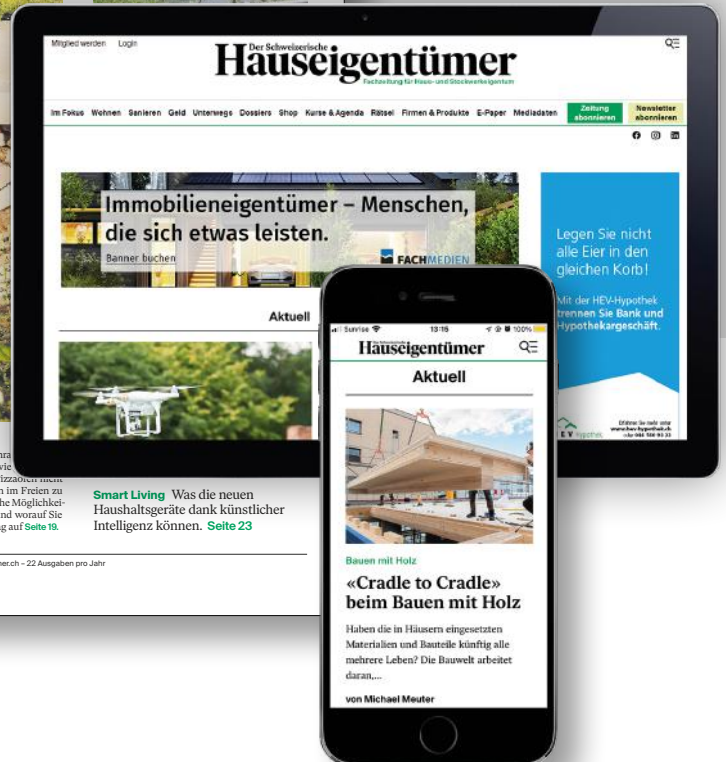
Mitglied werden Login

Der Schweizerische
Hauseigentümer
Fachzeitung für Haus- und Stockwerkeigentum

Im Fokus Wohnen Sanieren Geld Unterwegs Dossiers Shop Kurse & Agenda Rätsel Firmen & Produkte E-Paper Mediadaten

Zeitung abonnieren

Newsletter abonnieren

Immobilieneigentümer – Menschen, die sich etwas leisten.

Banner buchen

FACHMEDIEN

Legen Sie nicht alle Eier in den gleichen Korb!

Mit der HEV-Hypothek trennen Sie Bank und Hypothekargeschäft.

HEV Hypothek

Aktuell

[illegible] im Freien zu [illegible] Möglichkei- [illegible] und worauf Sie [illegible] auf Seite 19.

Smart Living Was die neuen Haushaltsgeräte dank künstlicher Intelligenz können. Seite 23

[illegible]mer.ch – 22 Ausgaben pro Jahr

Sunrise 13:15 100%

Hauseigentümer

Aktuell

Bauen mit Holz

«Cradle to Cradle» beim Bauen mit Holz

Haben die in Häusern eingesetzten Materialien und Bauteile künftig alle mehrere Leben? Die Bauwelt arbeitet daran,...

von Michael Meuter